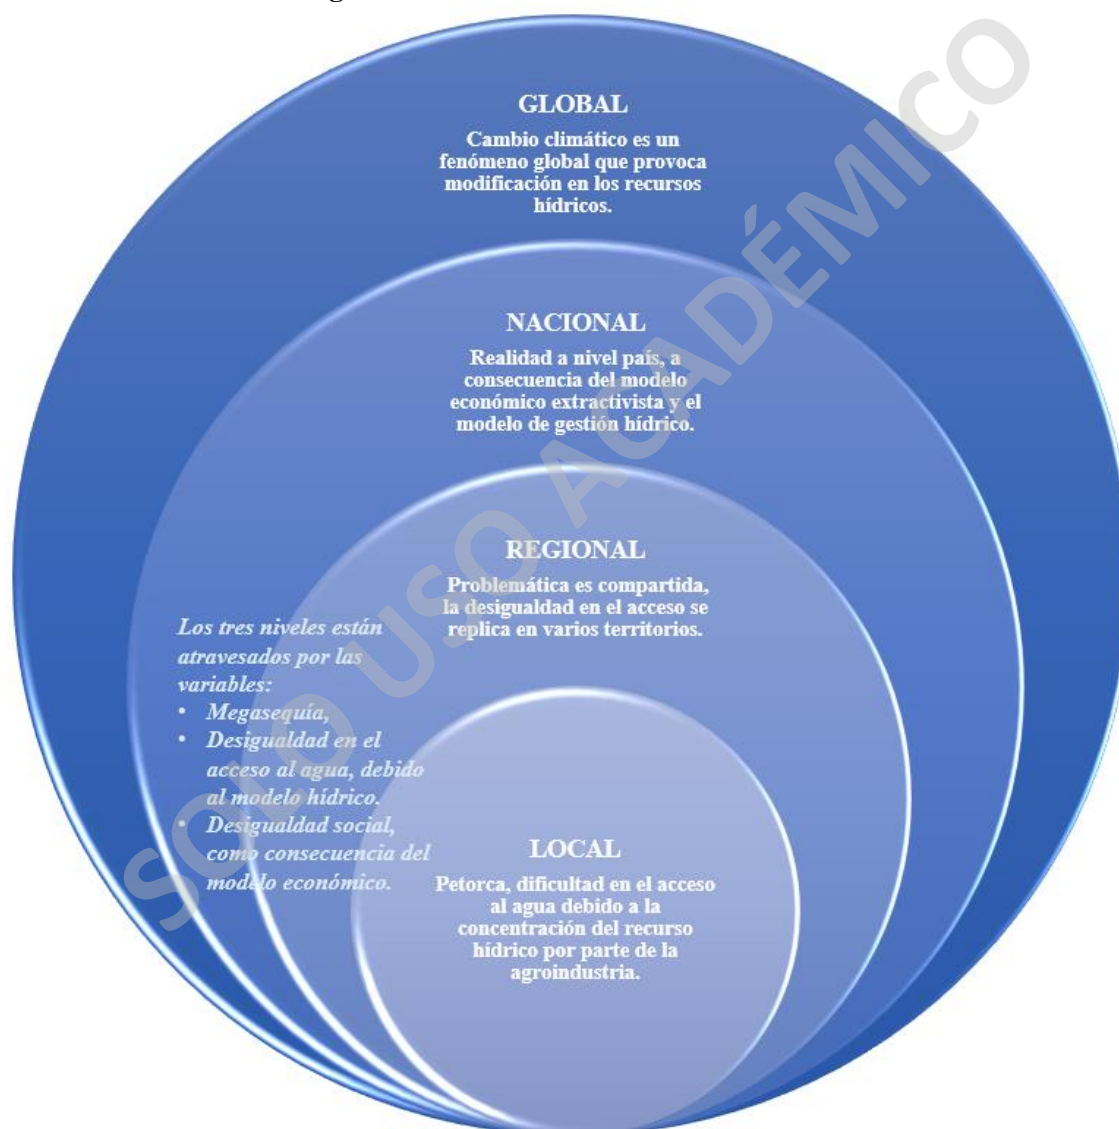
GLOBAL

Cambio climático es un fenómeno global que provoca modificación en los recursos hídricos.

NACIONAL

Realidad a nivel país, a consecuencia del modelo económico extractivista y el modelo de gestión hídrico.

REGIONAL

Problemática es compartida, la desigualdad en el acceso se replica en varios territorios.

Los tres niveles están atravesados por las variables:
• Megasequía,
• Desigualdad en el acceso al agua, debido al modelo hídrico.
• Desigualdad social, como consecuencia del modelo económico.

LOCAL

Petorca, dificultad en el acceso al agua debido a la concentración del recurso hídrico por parte de la agroindustria.

SOLO USO ACADÉMICO